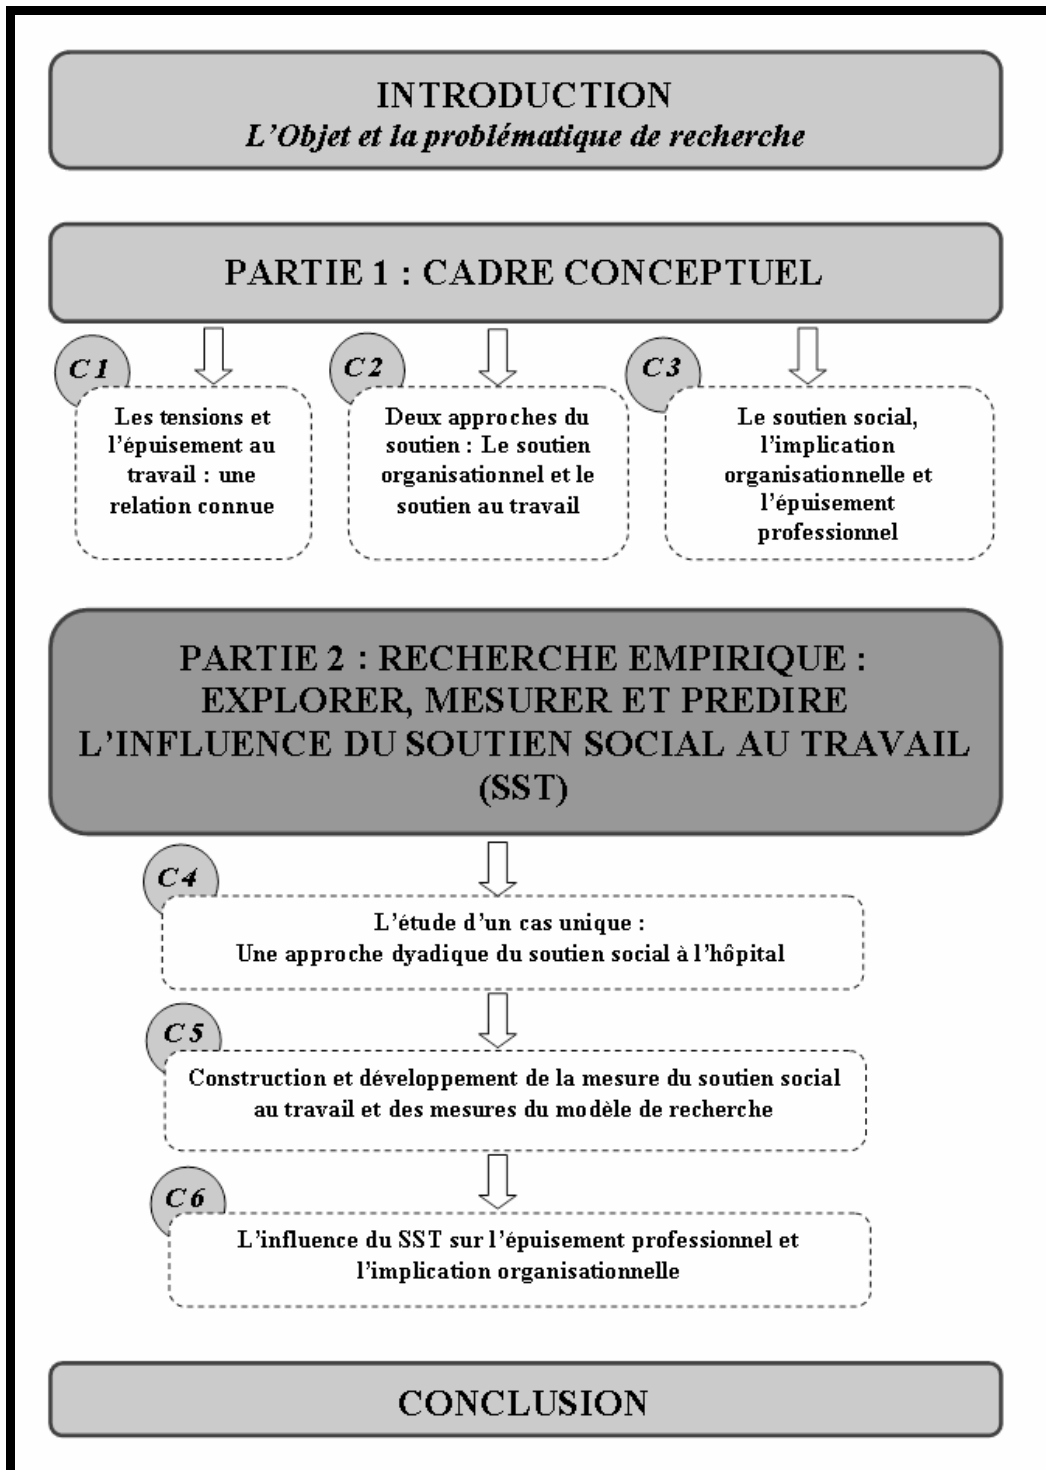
INTRODUCTION
*L'Objet et la problématique de recherche*

PARTIE 1 : CADRE CONCEPTUEL

C1
Les tensions et l'épuisement au travail : une relation connue

C2
Deux approches du soutien : Le soutien organisationnel et le soutien au travail

C3
Le soutien social, l'implication organisationnelle et l'épuisement professionnel

PARTIE 2 : RECHERCHE EMPIRIQUE : EXPLORER, MESURER ET PREDIRE L'INFLUENCE DU SOUTIEN SOCIAL AU TRAVAIL (SST)

C4
L'étude d'un cas unique :
Une approche dyadique du soutien social à l'hôpital

C5
Construction et développement de la mesure du soutien social au travail et des mesures du modèle de recherche

C6
L'influence du SST sur l'épuisement professionnel et l'implication organisationnelle

CONCLUSION